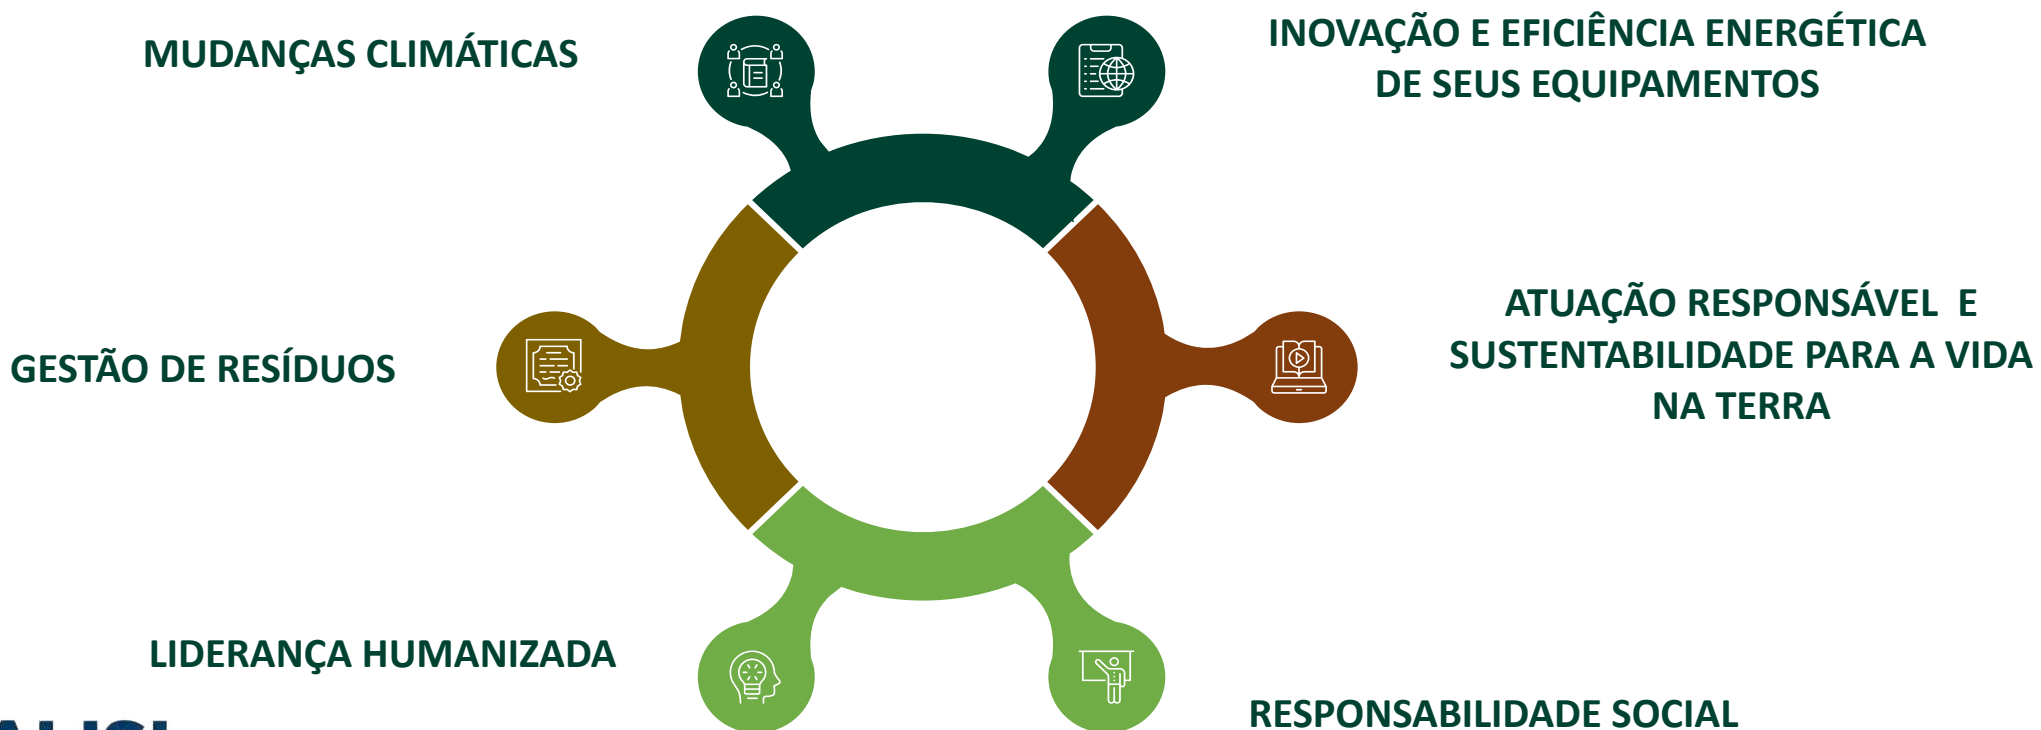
MUDANÇAS CLIMÁTICAS

INOVAÇÃO E EFICIÊNCIA ENERGÉTICA DE SEUS EQUIPAMENTOS

GESTÃO DE RESÍDUOS

ATUAÇÃO RESPONSÁVEL E SUSTENTABILIDADE PARA A VIDA NA TERRA

LIDERANÇA HUMANIZADA

RESPONSABILIDADE SOCIAL